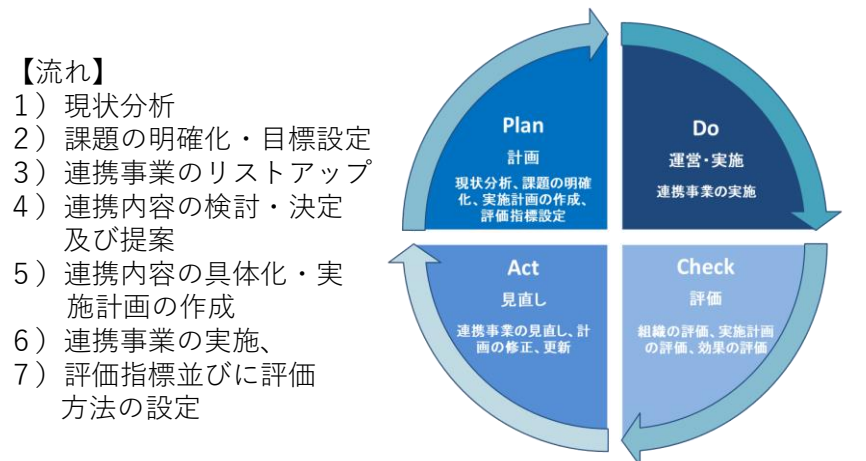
【流れ】
１）現状分析
２）課題の明確化・目標設定
３）連携事業のリストアップ
４）連携内容の検討・決定及び提案
５）連携内容の具体化・実施計画の作成
６）連携事業の実施、
７）評価指標並びに評価方法の設定

Plan
計画
現状分析、課題の明確化、実施計画の作成、評価指標設定

Do
運営・実施
連携事業の実施

Act
見直し
連携事業の見直し、計画の修正、更新

Check
評価
組織の評価、実施計画の評価、効果の評価